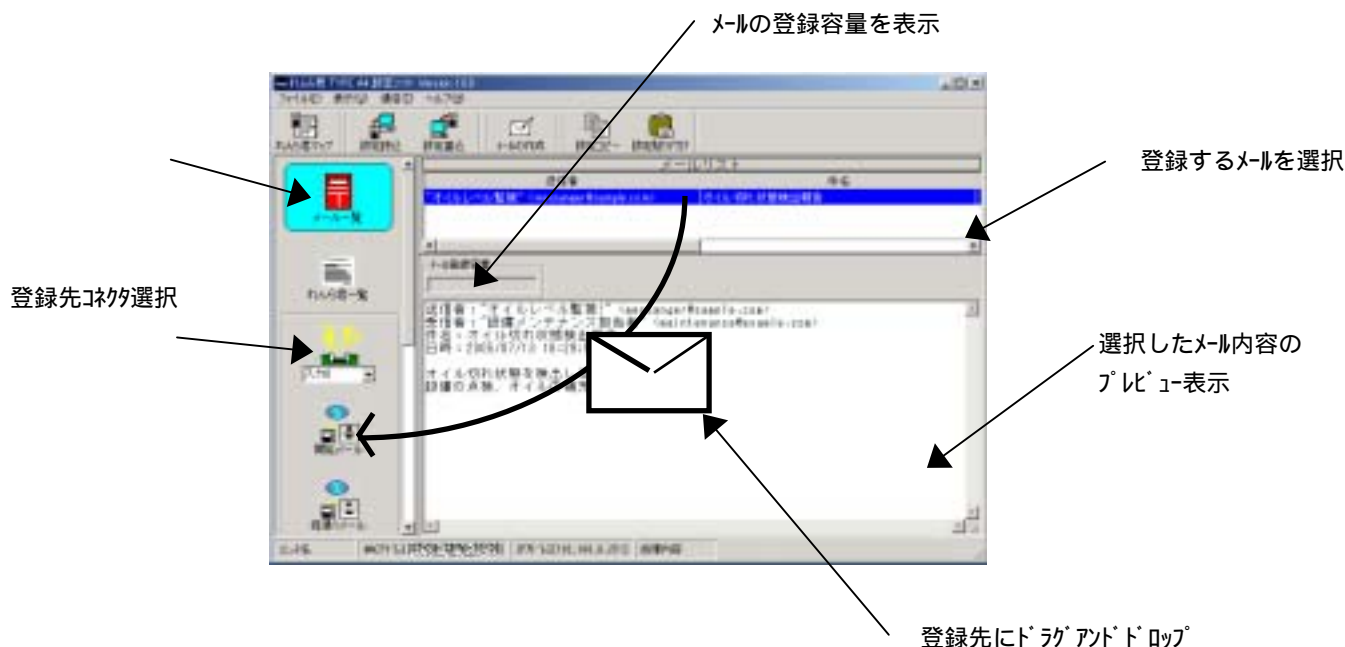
ﾒｰﾙの登録容量を表示

登録するﾒｰﾙを選択

登録先ｺﾈｸﾀ選択

選択したﾒｰﾙ内容のﾌﾟﾚﾋﾞｭｰ表示

登録先にﾄﾞﾗｸﾞｱﾝﾄﾞﾄﾞﾛｯﾌﾟ

メール一覧

メールリスト

送信者：「オイルレベル監視」
受信者：設備メンテナンス担当者
件名：オイル切れ状態検出報告

オイル切れ状態を検出しました。
設備の点検、オイル補充